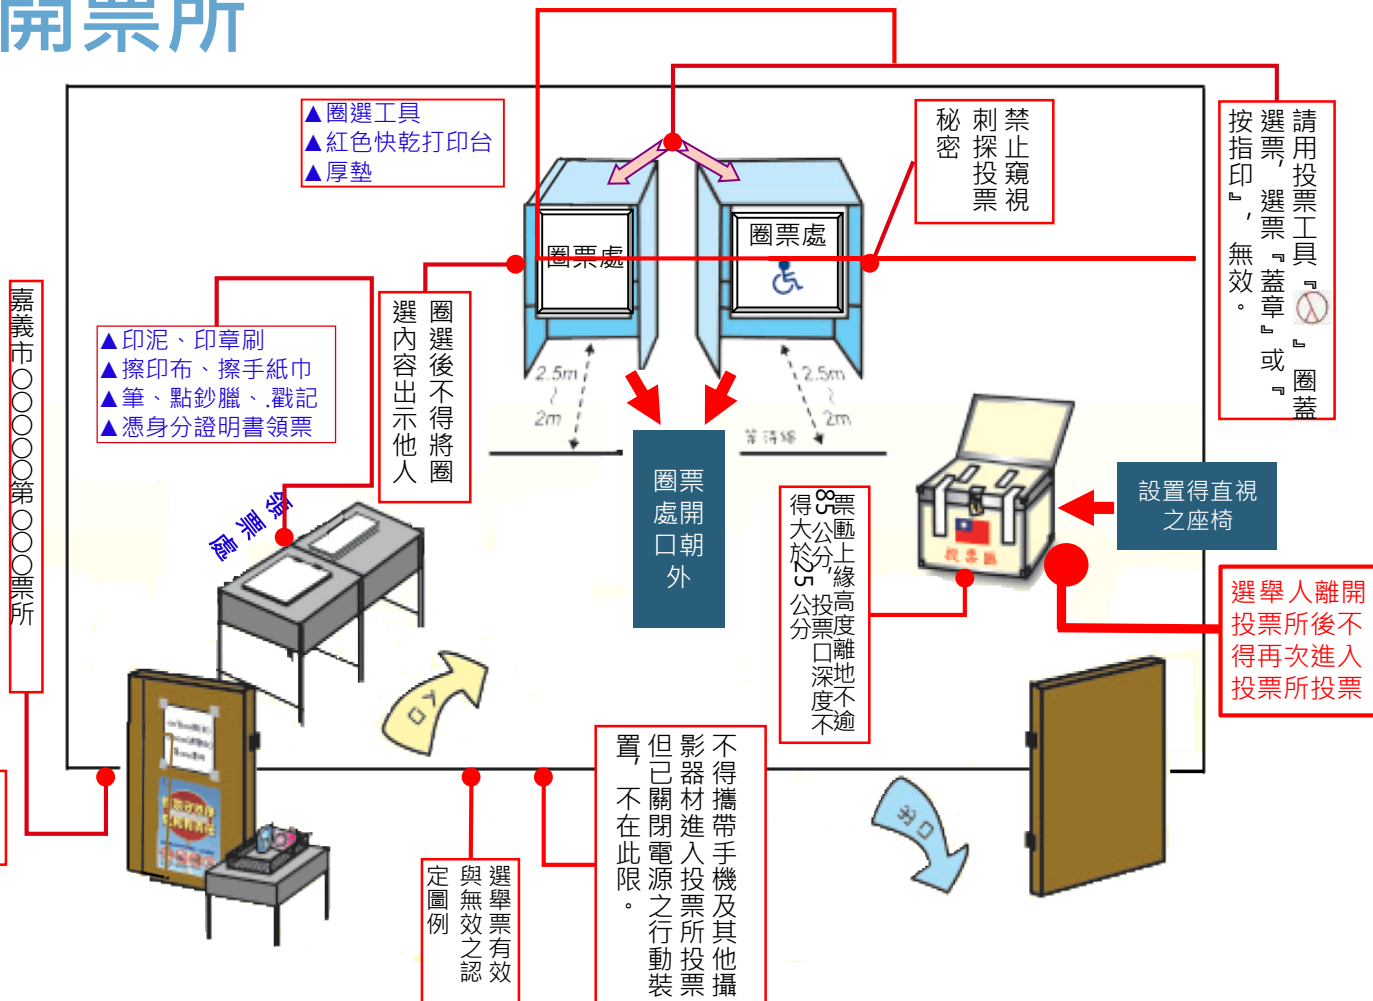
開票所

▲圈選工具
▲紅色快乾打印台
▲厚墊

禁止窺視刺探投票秘密

請用投票工具『⦸』圈選票，選票『蓋章』或『按指印』，無效。

圈票處

圈票處

嘉義市○○○○○第○○○○票所

▲印泥、印章刷
▲擦印布、擦手紙巾
▲筆、點鈔臘、戳記
▲憑身分證明書領票

圈選後不得將圈選內容出示他人

2.5m ~ 2m

2.5m ~ 2m

等待線

圈票處開口朝外

設置得直視之座椅

票匭上緣高度離地不得大於85公分，投票口深度不逾25公分

領票處

IN

選舉人離開投票所後不得再次進入投票所投票

投票匭

不得攜帶手機及其他攝影器材進入投票所投票，但已關閉電源之行動裝置，不在此限。

選舉票有效與無效之認定圖例

OUT